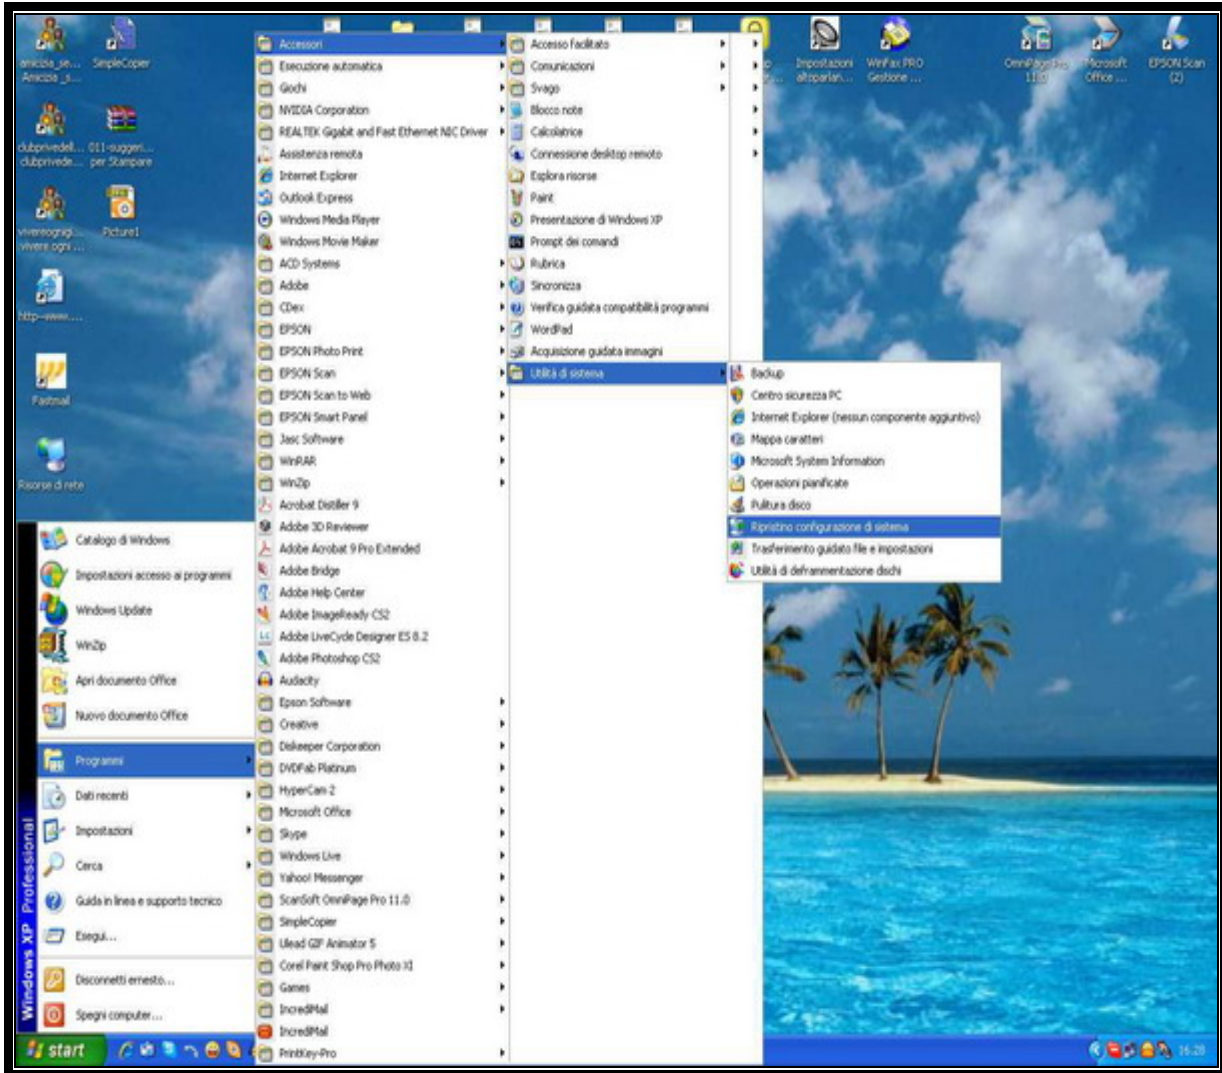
amicizia_se... Amicizia _s...
SimpleCopier
clubprivedell... clubprivede...
011-suggeri... per Stampare
viverеognigi... vivere ogni ...
Picture1
http--www....
Fastmail
Risorse di rete
Impostazioni altoparlan...
WinFax PRO Gestione ...
OmniPage Pro 11.0
Microsoft Office ...
EPSON Scan (2)

Catalogo di Windows
Impostazioni accesso ai programmi
Windows Update
WinZip
Apri documento Office
Nuovo documento Office
Programmi
Dati recenti
Impostazioni
Cerca
Guida in linea e supporto tecnico
Esegui...
Disconnetti ernesto...
Spegni computer...
Windows XP Professional
start

Accessori
Esecuzione automatica
Giochi
NVIDIA Corporation
REALTEK Gigabit and Fast Ethernet NIC Driver
Assistenza remota
Internet Explorer
Outlook Express
Windows Media Player
Windows Movie Maker
ACD Systems
Adobe
CDex
EPSON
EPSON Photo Print
EPSON Scan
EPSON Scan to Web
EPSON Smart Panel
Jasc Software
WinRAR
WinZip
Acrobat Distiller 9
Adobe 3D Reviewer
Adobe Acrobat 9 Pro Extended
Adobe Bridge
Adobe Help Center
Adobe ImageReady CS2
Adobe LiveCycle Designer ES 8.2
Adobe Photoshop CS2
Audacity
Epson Software
Creative
Diskeeper Corporation
DVDFab Platinum
HyperCam 2
Microsoft Office
Skype
Windows Live
Yahoo! Messenger
ScanSoft OmniPage Pro 11.0
SimpleCopier
Ulead GIF Animator 5
Corel Paint Shop Pro Photo XI
Games
IncrediMail
IncrediMail
PrintKey-Pro

Accesso facilitato
Comunicazioni
Svago
Blocco note
Calcolatrice
Connessione desktop remoto
Esplora risorse
Paint
Presentazione di Windows XP
Prompt dei comandi
Rubrica
Sincronizza
Verifica guidata compatibilità programmi
WordPad
Acquisizione guidata immagini
Utilità di sistema

Backup
Centro sicurezza PC
Internet Explorer (nessun componente aggiuntivo)
Mappa caratteri
Microsoft System Information
Operazioni pianificate
Pulitura disco
Ripristino configurazione di sistema
Trasferimento guidato file e impostazioni
Utilità di deframmentazione dischi

16.20